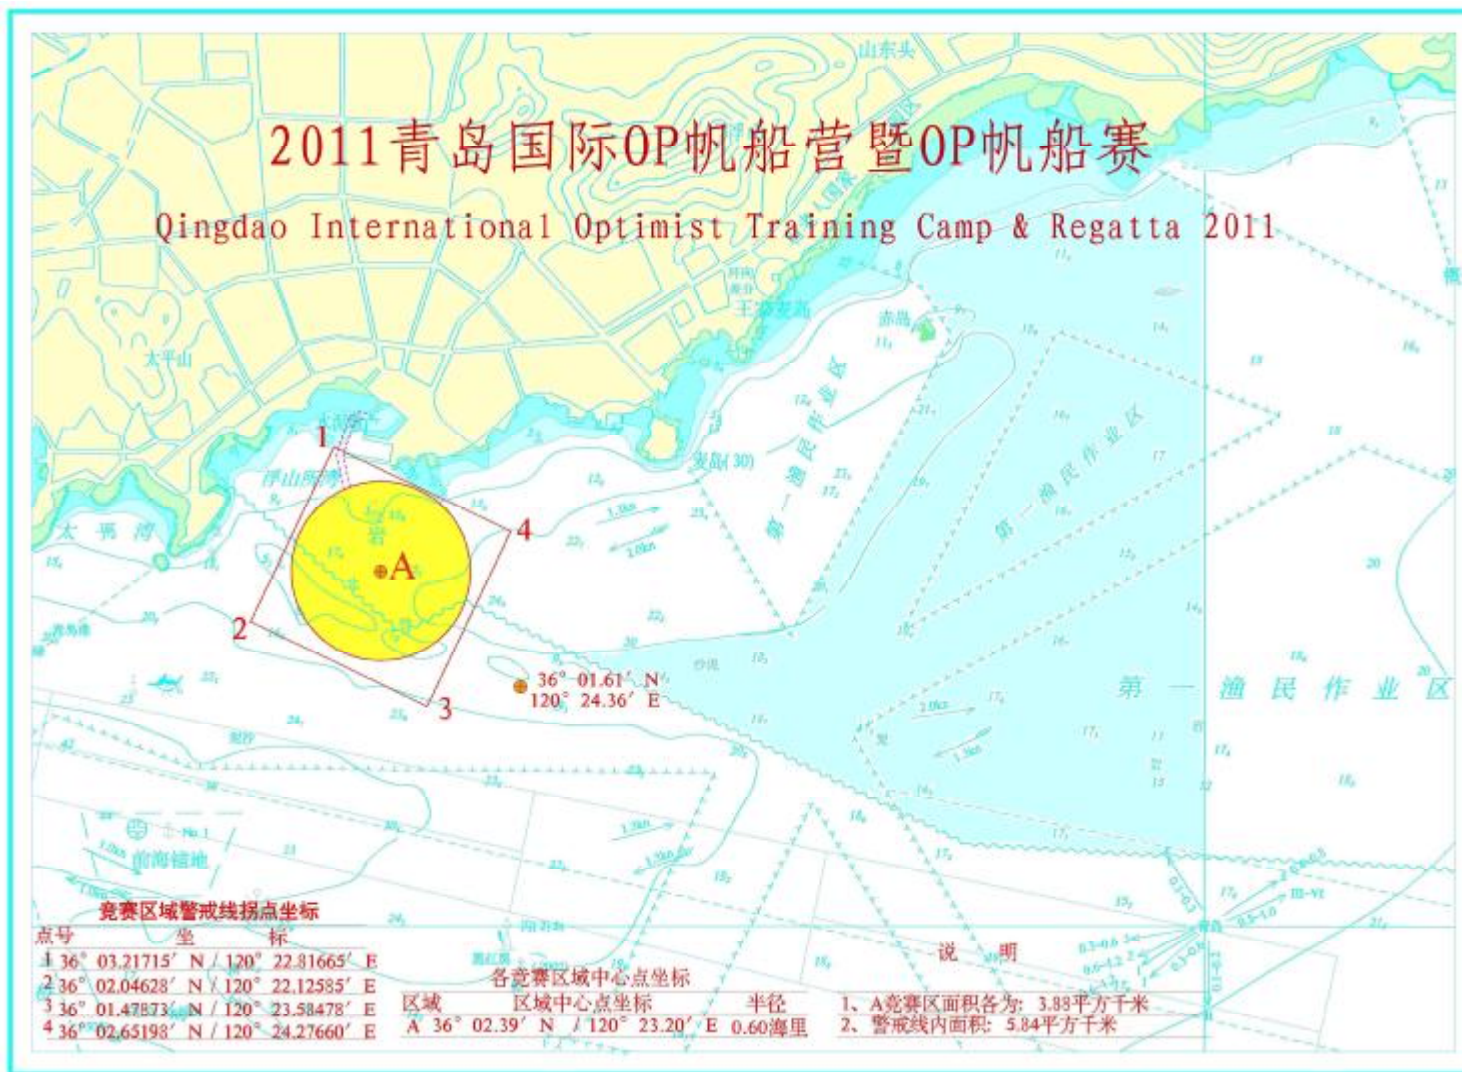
2011青岛国际OP帆船营暨OP帆船赛

Qingdao International Optimist Training Camp & Regatta 2011

山东头

太平山

赤岛

浮山所湾

太平湾

1

2

3

4

A

第一渔民作业区

第一渔民作业区

第一渔民作业区

36° 01.61′ N
120° 24.36′ E

前海锚地

竞赛区域警戒线拐点坐标

| 点号 | 坐标 |
|---|---|
| 1 | 36° 03.21715′ N / 120° 22.81665′ E |
| 2 | 36° 02.04628′ N / 120° 22.12585′ E |
| 3 | 36° 01.47873′ N / 120° 23.58478′ E |
| 4 | 36° 02.65198′ N / 120° 24.27660′ E |

各竞赛区域中心点坐标

| 区域 | 区域中心点坐标 | 半径 |
|---|---|---|
| A | 36° 02.39′ N / 120° 23.20′ E | 0.60海里 |

说 明

1、A竞赛区面积各为: 3.88平方千米
2、警戒线内面积: 5.84平方千米